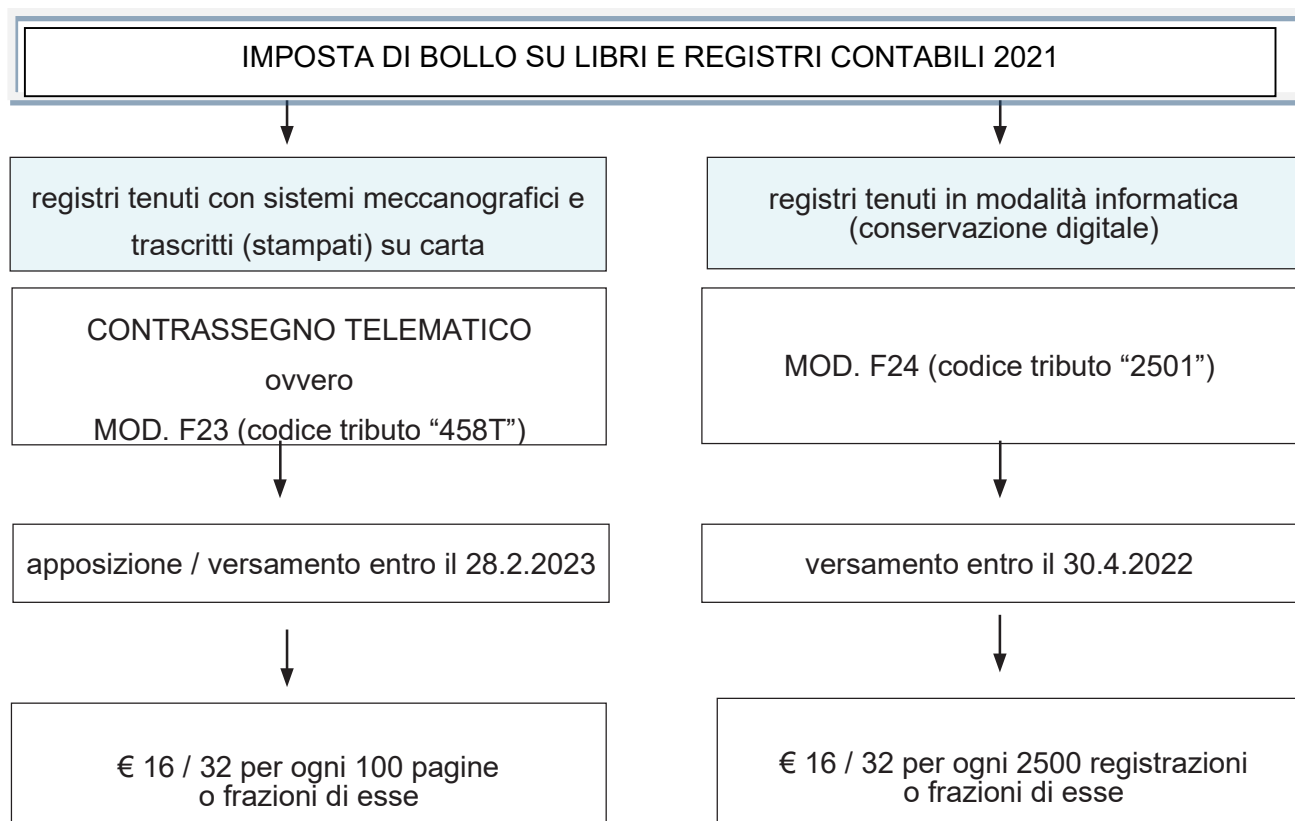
IMPOSTA DI BOLLO SU LIBRI E REGISTRI CONTABILI 2021

registri tenuti con sistemi meccanografici e trascritti (stampati) su carta

registri tenuti in modalità informatica (conservazione digitale)

CONTRASSEGNO TELEMATICO
ovvero
MOD. F23 (codice tributo “458T”)

MOD. F24 (codice tributo “2501”)

apposizione / versamento entro il 28.2.2023

versamento entro il 30.4.2022

€ 16 / 32 per ogni 100 pagine o frazioni di esse

€ 16 / 32 per ogni 2500 registrazioni o frazioni di esse